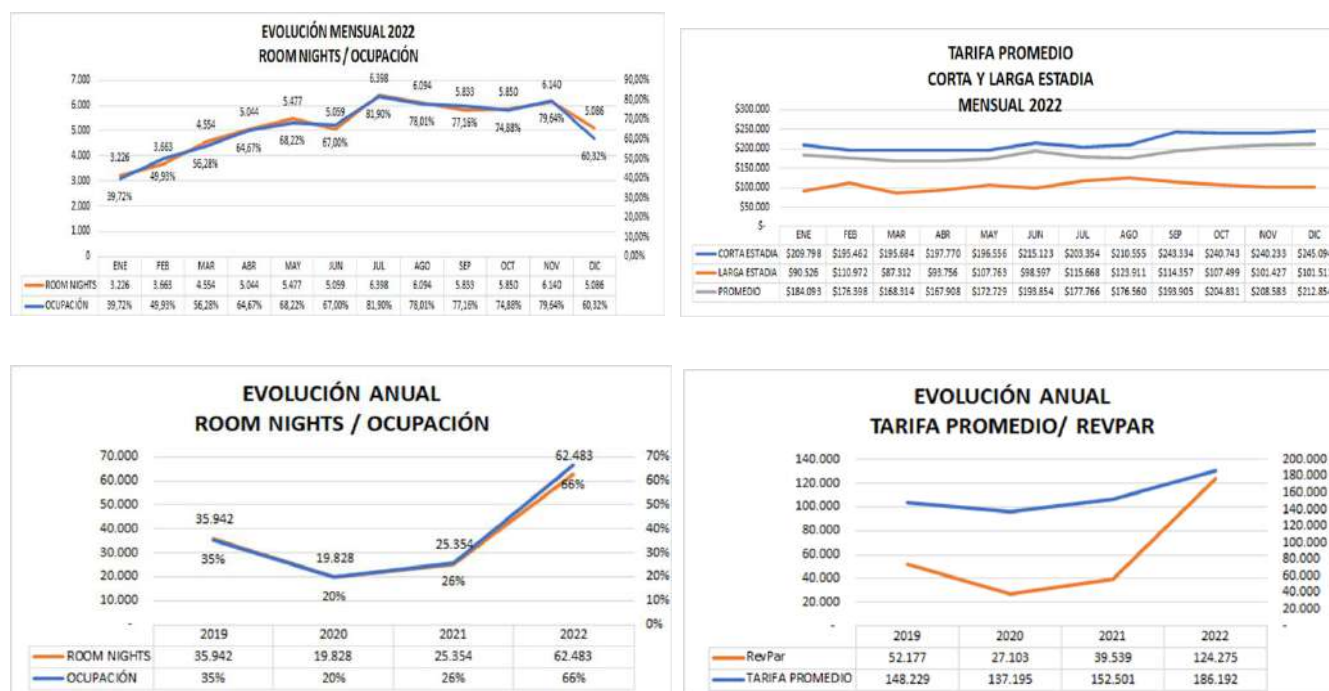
EVOLUCIÓN MENSUAL 2022
ROOM NIGHTS / OCUPACIÓN

7.000
6.000
5.000
4.000
3.000
2.000
1.000
0

90,00%
80,00%
70,00%
60,00%
50,00%
40,00%
30,00%
20,00%
10,00%
0,00%

3.226 3.663 4.554 5.044 5.477 5.059 6.398 6.094 5.833 5.850 6.140 5.086
39,72% 49,93% 56,28% 64,67% 68,22% 67,00% 81,90% 78,01% 77,16% 74,88% 79,64% 60,32%

| | ENE | FEB | MAR | ABR | MAY | JUN | JUL | AGO | SEP | OCT | NOV | DIC |
|---|---|---|---|---|---|---|---|---|---|---|---|---|
| ROOM NIGHTS | 3.226 | 3.663 | 4.554 | 5.044 | 5.477 | 5.059 | 6.398 | 6.094 | 5.833 | 5.850 | 6.140 | 5.086 |
| OCUPACIÓN | 39,72% | 49,93% | 56,28% | 64,67% | 68,22% | 67,00% | 81,90% | 78,01% | 77,16% | 74,88% | 79,64% | 60,32% |

TARIFA PROMEDIO
CORTA Y LARGA ESTADIA
MENSUAL 2022

$300.000
$250.000
$200.000
$150.000
$100.000
$50.000
$-

| | ENE | FEB | MAR | ABR | MAY | JUN | JUL | AGO | SEP | OCT | NOV | DIC |
|---|---|---|---|---|---|---|---|---|---|---|---|---|
| CORTA ESTADIA | $209.798 | $195.462 | $195.684 | $197.770 | $196.556 | $215.123 | $203.354 | $210.555 | $243.334 | $240.743 | $240.233 | $245.09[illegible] |
| LARGA ESTADIA | $90.526 | $110.972 | $87.312 | $93.756 | $107.763 | $98.597 | $115.668 | $123.911 | $114.357 | $107.499 | $101.427 | $101.51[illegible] |
| PROMEDIO | $184.093 | $176.398 | $168.314 | $167.908 | $172.729 | $193.854 | $177.766 | $176.560 | $193.905 | $204.831 | $208.583 | $212.85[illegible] |

EVOLUCIÓN ANUAL
ROOM NIGHTS / OCUPACIÓN

70.000
60.000
50.000
40.000
30.000
20.000
10.000
-

70%
60%
50%
40%
30%
20%
10%
0%

35.942 19.828 25.354 62.483
35% 20% 26% 66%

| | 2019 | 2020 | 2021 | 2022 |
|---|---|---|---|---|
| ROOM NIGHTS | 35.942 | 19.828 | 25.354 | 62.483 |
| OCUPACIÓN | 35% | 20% | 26% | 66% |

EVOLUCIÓN ANUAL
TARIFA PROMEDIO/ REVPAR

140.000
120.000
100.000
80.000
60.000
40.000
20.000
-

200.000
180.000
160.000
140.000
120.000
100.000
80.000
60.000
40.000
20.000
-

| | 2019 | 2020 | 2021 | 2022 |
|---|---|---|---|---|
| RevPar | 52.177 | 27.103 | 39.539 | 124.275 |
| TARIFA PROMEDIO | 148.229 | 137.195 | 152.501 | 186.192 |